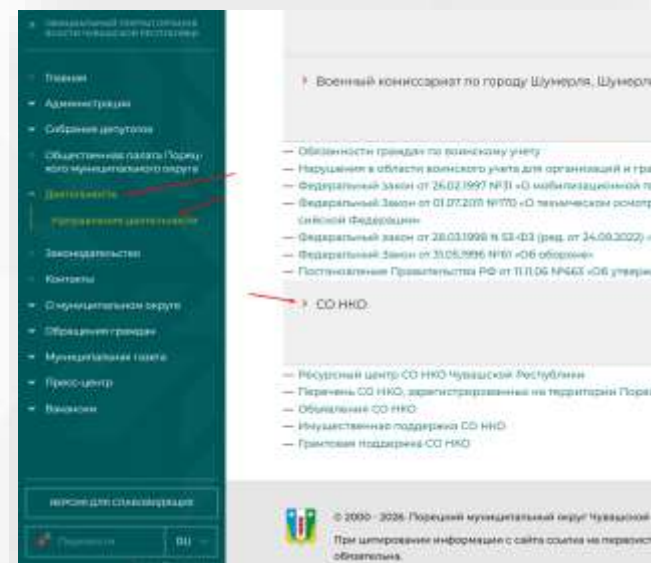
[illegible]

Главная
Администрация
Собрание депутатов
Общественная палата Порецкого муниципального округа
Деятельность
Направления деятельности
Законодательство
Контакты
О муниципальном округе
Обращения граждан
Муниципальная газета
Пресс-центр
Вакансии

Военный комиссариат по городу Шумерля, Шумерл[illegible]

— Обязанности граждан по воинскому учету
— Нарушения в области воинского учета для организаций и гра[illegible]
— Федеральный Закон от 26.02.1997 №31 «О мобилизационной п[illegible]
— Федеральный Закон от 01.07.2011 №170 «О техническом осмотр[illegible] сийской Федерации»
— Федеральный закон от 28.03.1998 N 53-ФЗ (ред. от 24.09.2022) «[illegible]
— Федеральный Закон от 31.05.1996 №61 «Об обороне»
— Постановление Правительства РФ от 11.11.06 №663 «Об утверж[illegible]

СО НКО

— Ресурсный центр СО НКО Чувашской Республики
— Перечень СО НКО, зарегистрированных на территории Пор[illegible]
— Объявления СО НКО
— Имущественная поддержка СО НКО
— Грантовая поддержка СО НКО

версия для слабовидящих
Переводчик RU

© 2000 - 2026 Порецкий муниципальный округ Чувашской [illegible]
При цитировании информации с сайта ссылка на первоист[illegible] обязательна.